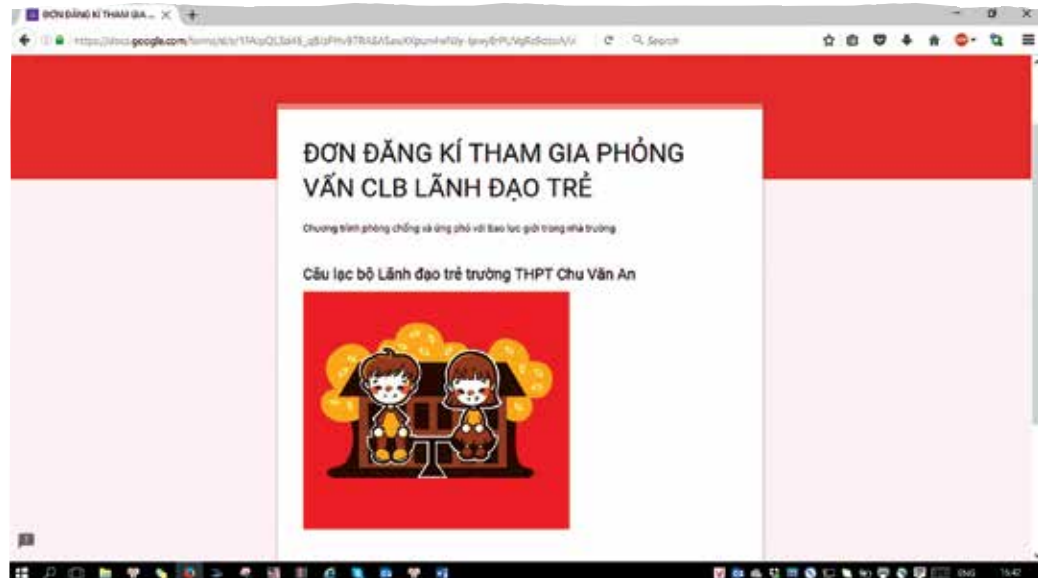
ĐƠN ĐĂNG KÍ THAM GIA... ×

https://docs.google.com/forms/d/e/1FAIpQLSd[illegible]

Search

ĐƠN ĐĂNG KÍ THAM GIA PHỎNG VẤN CLB LÃNH ĐẠO TRẺ

Chương trình phòng chống và ứng phó với bạo lực giới trong nhà trường

Câu lạc bộ Lãnh đạo trẻ trường THPT Chu Văn An

16:42